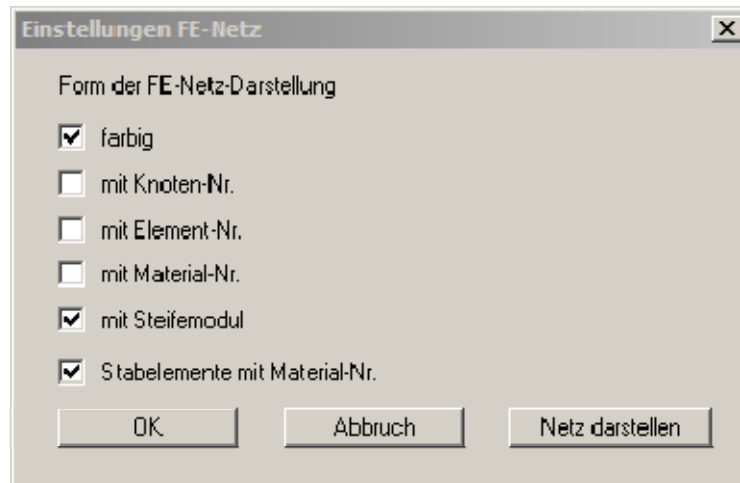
Einstellungen FE-Netz

×

Form der FE-Netz-Darstellung

☑ farbig

☐ mit Knoten-Nr.

☐ mit Element-Nr.

☐ mit Material-Nr.

☑ mit Steifemodul

☑ Stabelemente mit Material-Nr.

OK

Abbruch

Netz darstellen